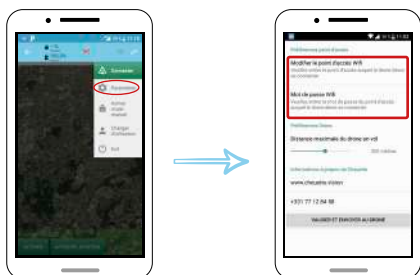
Connecter

Paramètres

Activer mode manuel

Charger itinéraire

Quit

Préférences point d'accès

Modifier le point d'accès Wifi

Mot de passe Wifi

Préférences Drone

Distance maximale du drone en vol

200 mètres

Informations à propos de Chasseur

www.chasseur.vision

+331 77 12 84 98

VALIDER ET ENVOYER AU DRONE